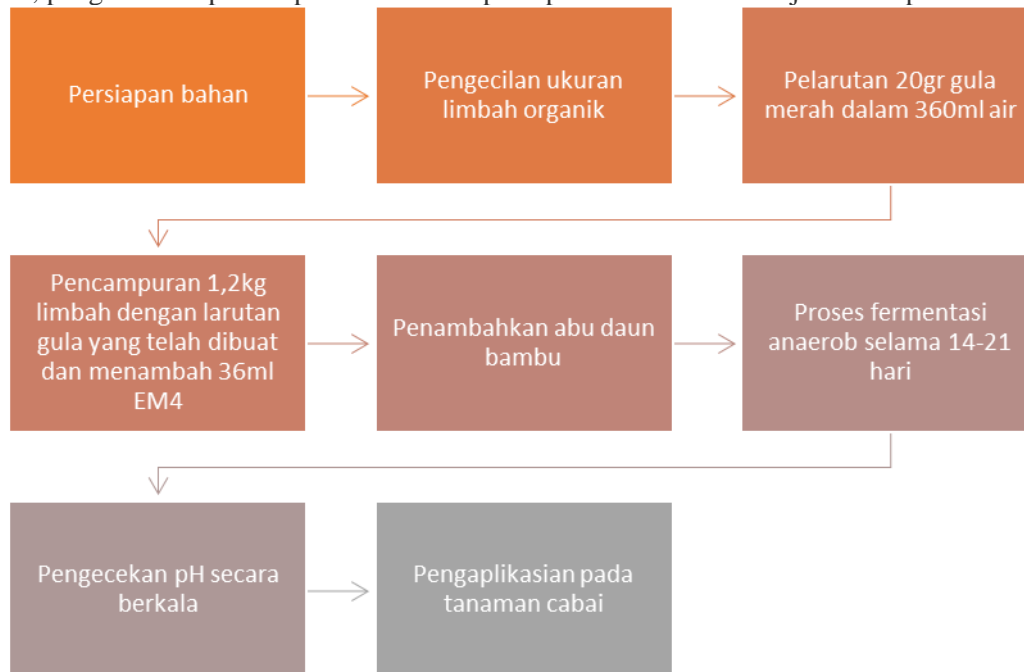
Persiapan bahan

Pengecilan ukuran limbah organik

Pelarutan 20gr gula merah dalam 360ml air

Pencampuran 1,2kg limbah dengan larutan gula yang telah dibuat dan menambah 36ml EM4

Penambahkan abu daun bambu

Proses fermentasi anaerob selama 14-21 hari

Pengecekan pH secara berkala

Pengaplikasian pada tanaman cabai